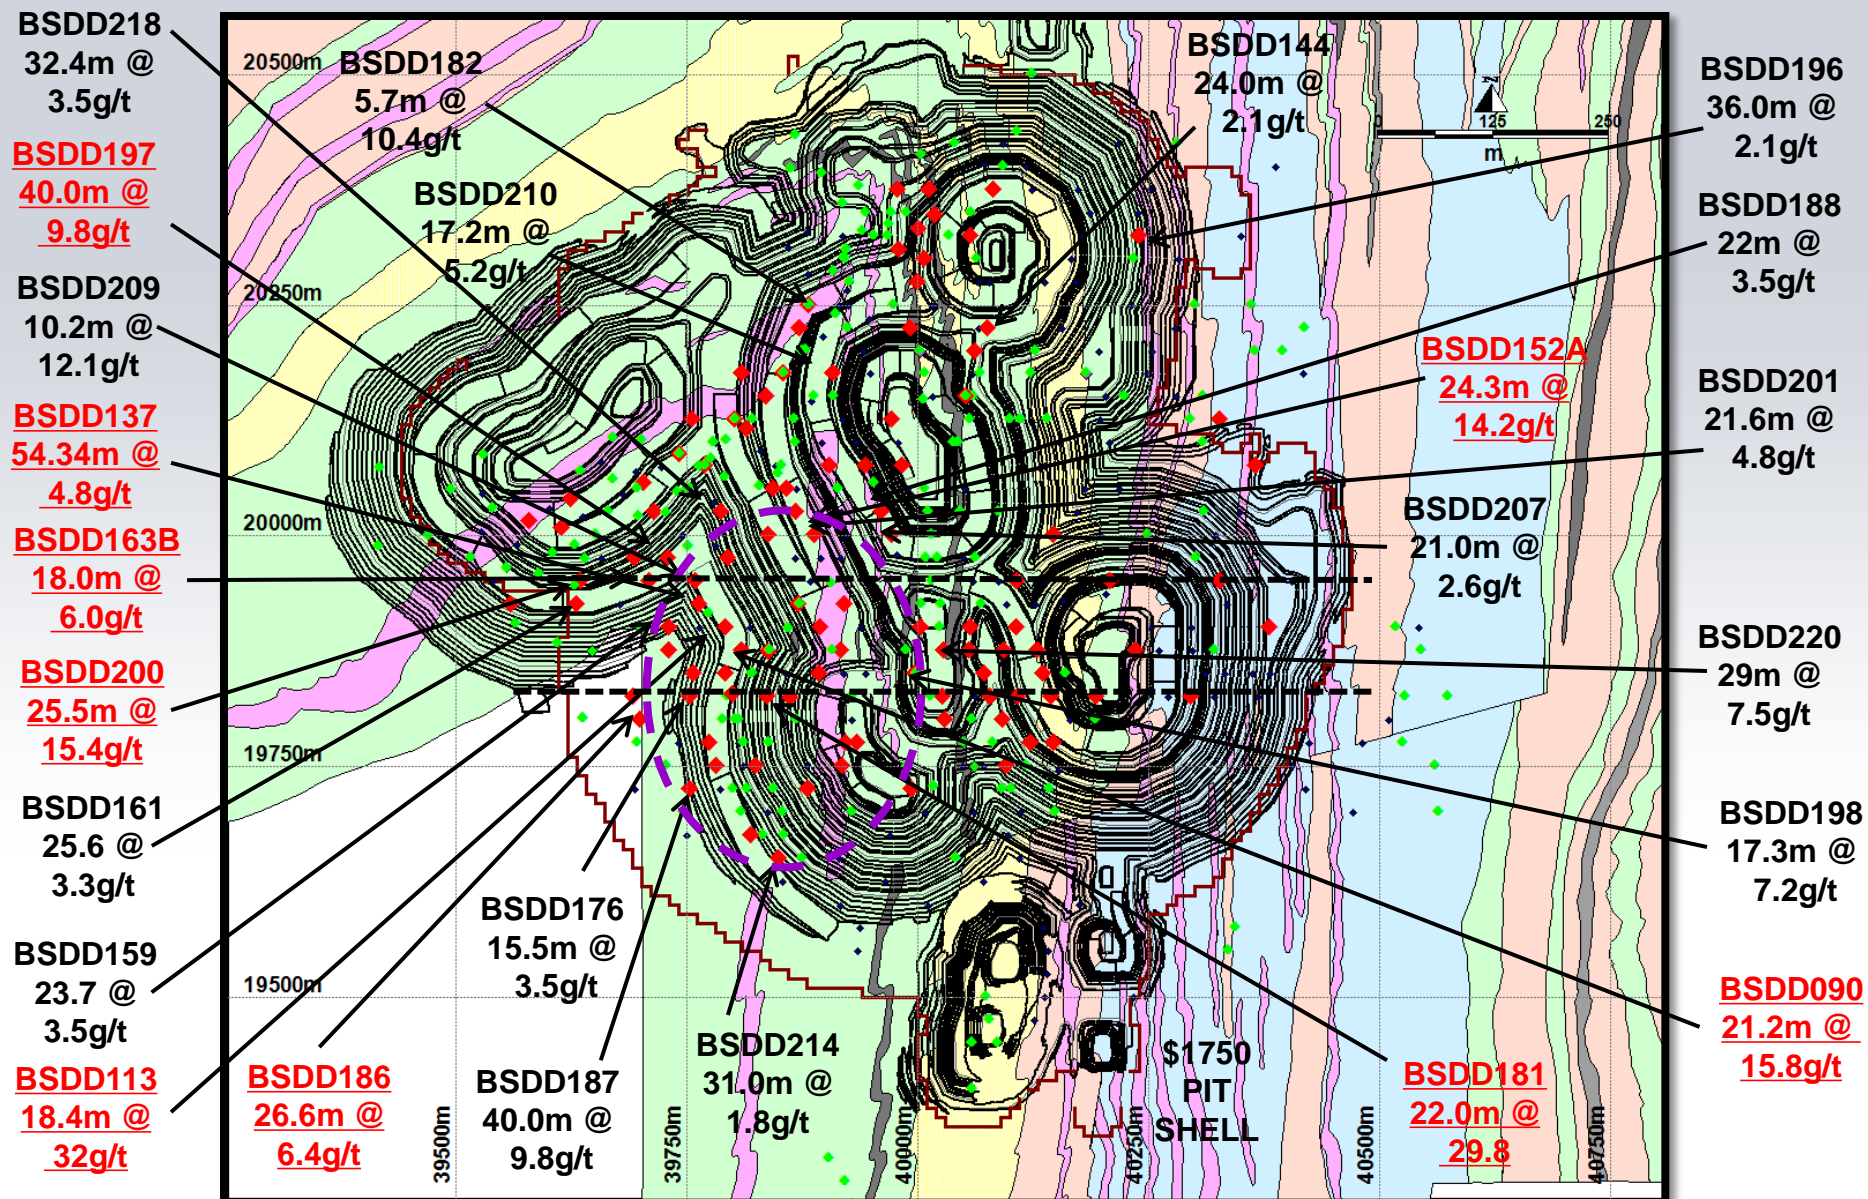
BSDD218
32.4m @
3.5g/t

BSDD197
40.0m @
9.8g/t

BSDD209
10.2m @
12.1g/t

BSDD137
54.34m @
4.8g/t

BSDD163B
18.0m @
6.0g/t

BSDD200
25.5m @
15.4g/t

BSDD161
25.6 @
3.3g/t

BSDD159
23.7 @
3.5g/t

BSDD113
18.4m @
32g/t

20500m
BSDD182
5.7m @
10.4g/t

BSDD210
17.2m @
5.2g/t

20250m

20000m

19750m

19500m

BSDD186
26.6m @
6.4g/t

39500m

BSDD176
15.5m @
3.5g/t

BSDD187
40.0m @
9.8g/t

39750m

BSDD214
31.0m @
1.8g/t

40000m

BSDD144
24.0m @
2.1g/t

0 125 250
m

$1750
PIT
SHELL

40250m

40500m

40750m

BSDD196
36.0m @
2.1g/t

BSDD188
22m @
3.5g/t

BSDD152A
24.3m @
14.2g/t

BSDD201
21.6m @
4.8g/t

BSDD207
21.0m @
2.6g/t

BSDD220
29m @
7.5g/t

BSDD198
17.3m @
7.2g/t

BSDD090
21.2m @
15.8g/t

BSDD181
22.0m @
29.8